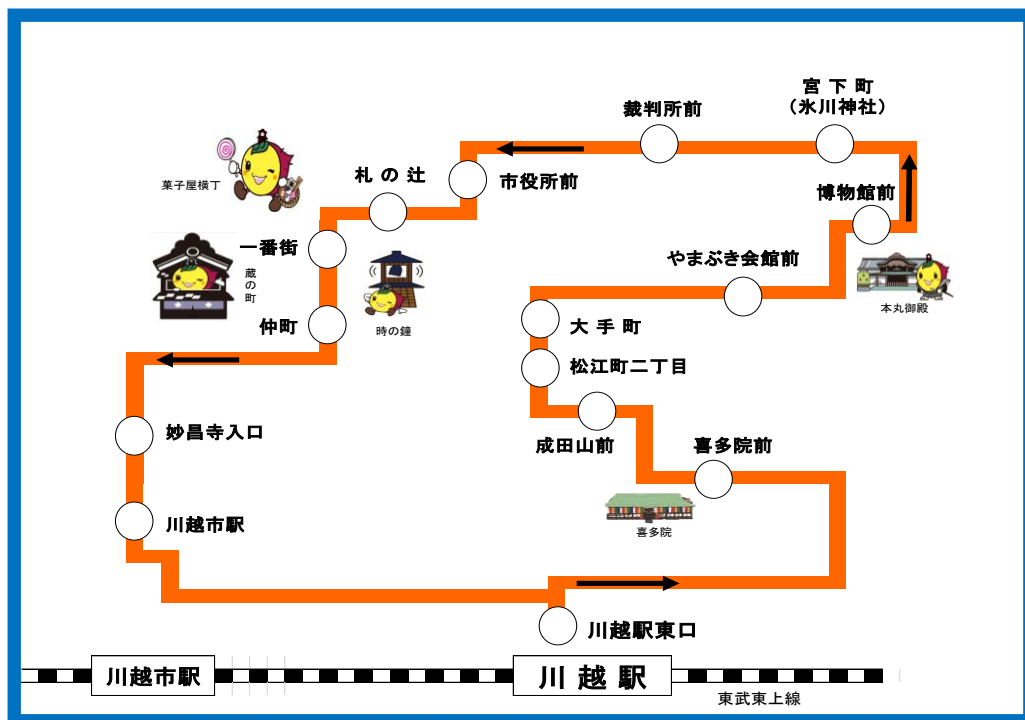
宮 下 町
（氷川神社）

裁判所前

市役所前

札 の 辻

菓子屋横丁

博物館前

一番街

蔵の町

時の鐘

本丸御殿

やまぶき会館前

仲町

大 手 町

松江町二丁目

妙昌寺入口

成田山前

喜多院前

喜多院

川越市駅

川越駅東口

川越市駅

川 越 駅

東武東上線